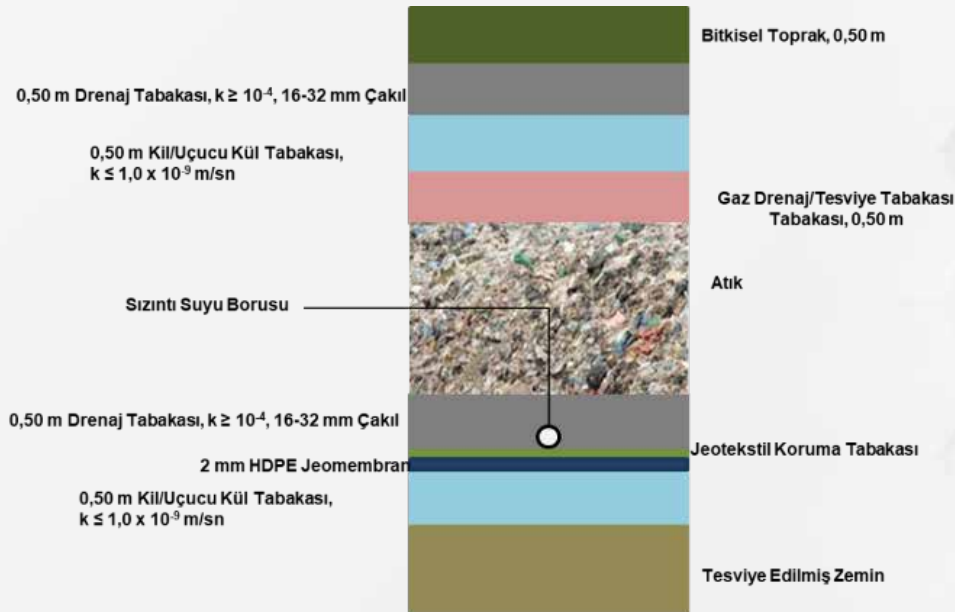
Bitkisel Toprak, 0,50 m

0,50 m Drenaj Tabakası, k ≥ $10^{-4}$, 16-32 mm Çakıl

0,50 m Kil/Uçucu Kül Tabakası, k ≤ 1,0 x $10^{-9}$ m/sn

Gaz Drenaj/Tesviye Tabakası Tabakası, 0,50 m

Atık

Sızıntı Suyu Borusu

0,50 m Drenaj Tabakası, k ≥ $10^{-4}$, 16-32 mm Çakıl

Jeotekstil Koruma Tabakası

2 mm HDPE Jeomembran

0,50 m Kil/Uçucu Kül Tabakası, k ≤ 1,0 x $10^{-9}$ m/sn

Tesviye Edilmiş Zemin